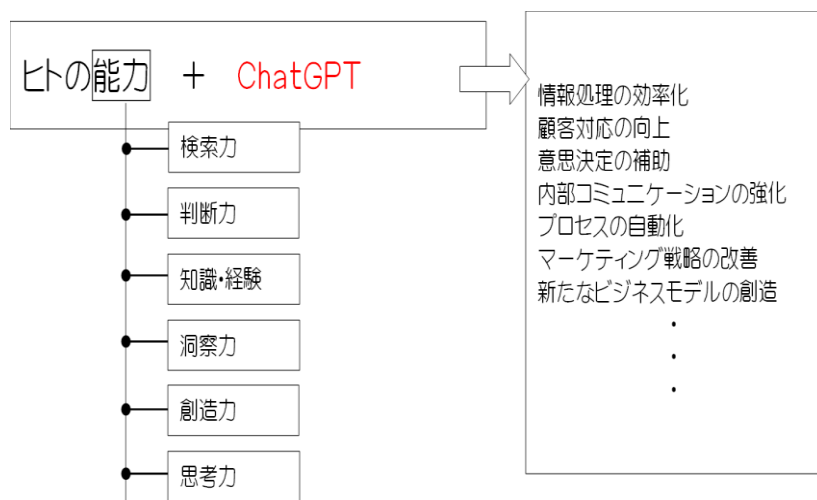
ヒトの能力 ＋ ChatGPT

検索力
判断力
知識・経験
洞察力
創造力
思考力

情報処理の効率化
顧客対応の向上
意思決定の補助
内部コミュニケーションの強化
プロセスの自動化
マーケティング戦略の改善
新たなビジネスモデルの創造
・
・
・